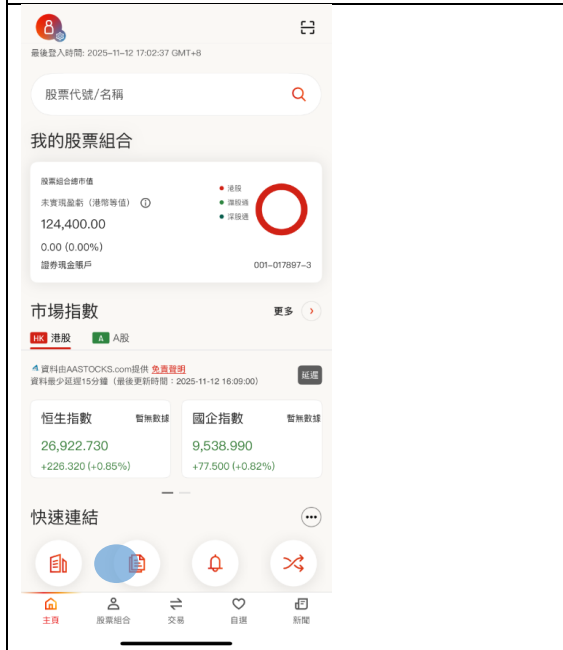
最後登入時間: 2025-11-12 17:02:37 GMT+8

股票代號/名稱

我的股票組合

股票組合總市值

未實現盈虧（港幣等值）ⓘ

124,400.00

0.00 (0.00%)

證券現金賬戶

001-017897-3

港股

滬股通

深股通

市場指數

更多

HK 港股

A A股

資料由AASTOCKS.com提供 免責聲明

資料最少延遲15分鐘（最後更新時間：2025-11-12 16:09:00）

延遲

恒生指數

暫無數據

26,922.730

+226.320 (+0.85%)

國企指數

暫無數據

9,538.990

+77.500 (+0.82%)

快速連結

主頁

股票組合

交易

自選

新聞